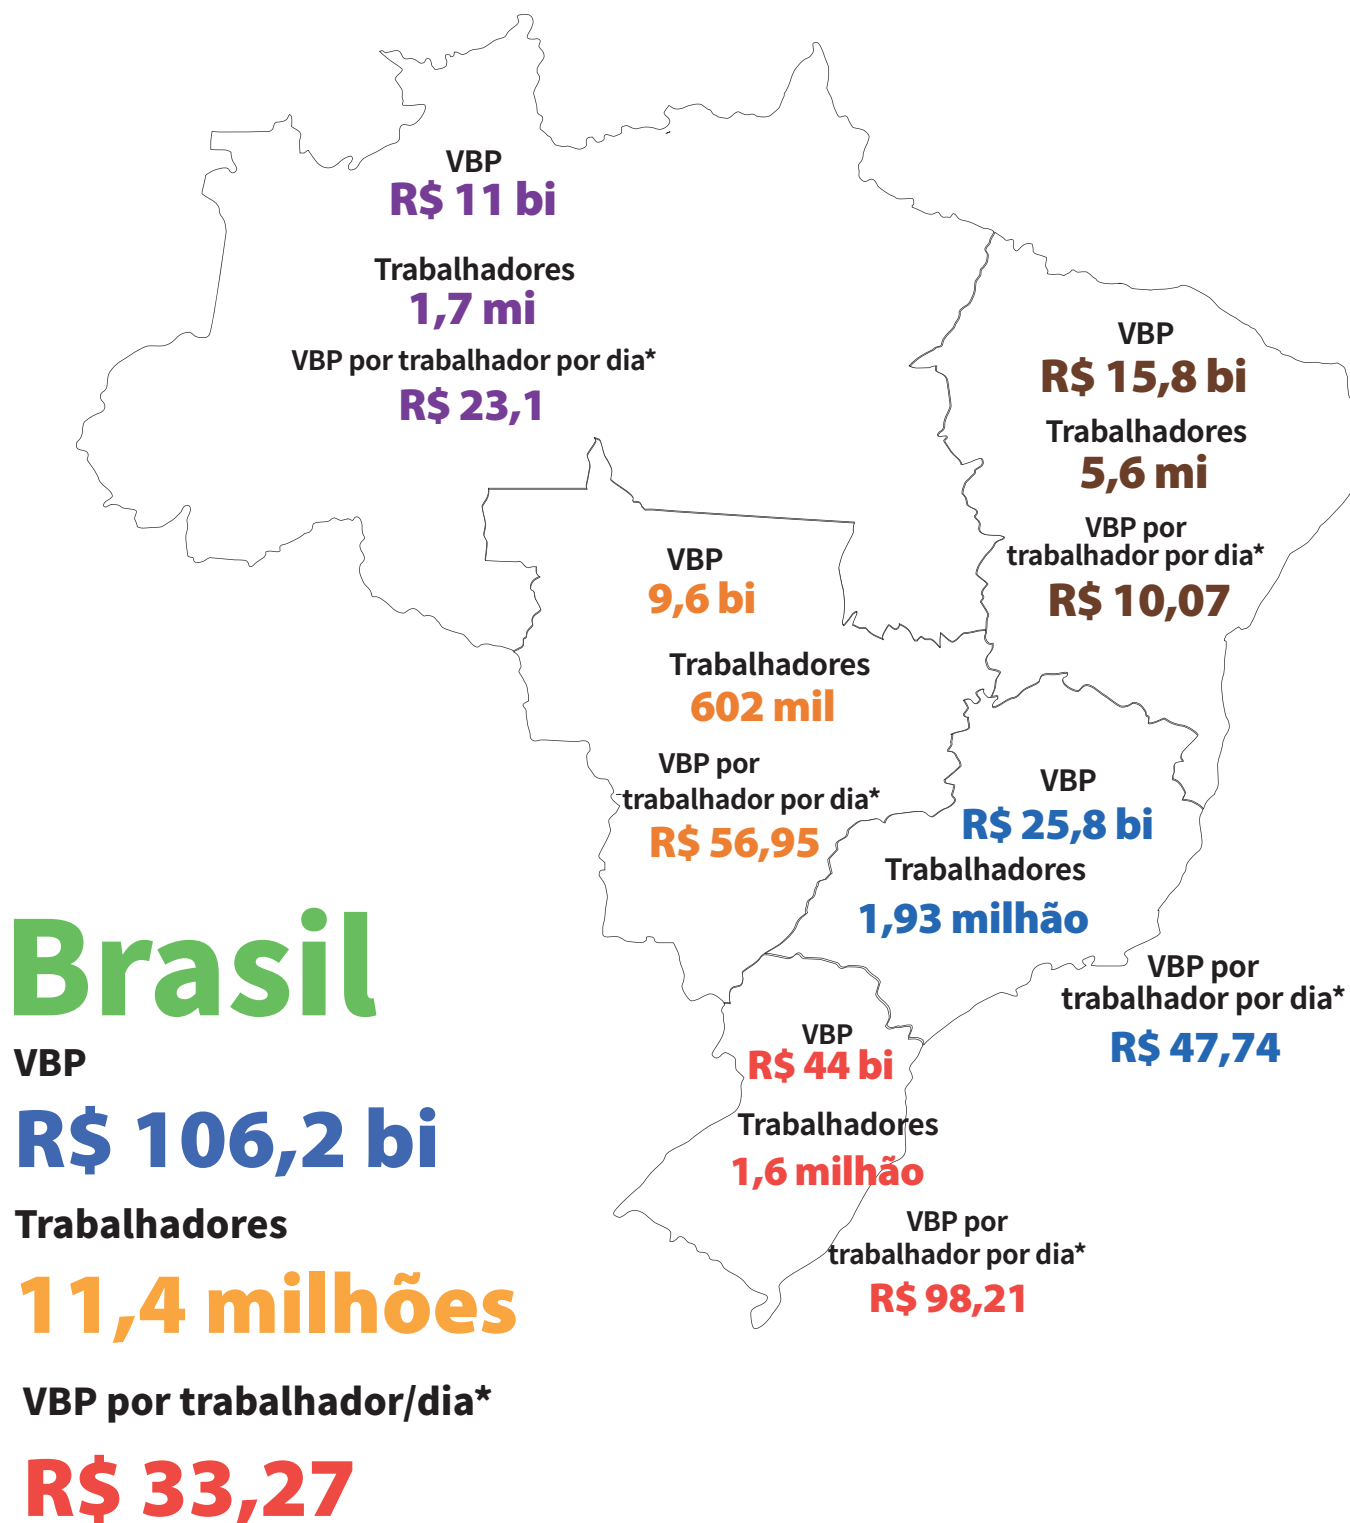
VBP
R$ 11 bi
Trabalhadores
1,7 mi
VBP por trabalhador por dia*
R$ 23,1

VBP
R$ 15,8 bi
Trabalhadores
5,6 mi
VBP por trabalhador por dia*
R$ 10,07

VBP
9,6 bi
Trabalhadores
602 mil
VBP por trabalhador por dia*
R$ 56,95

VBP
R$ 25,8 bi
Trabalhadores
1,93 milhão
VBP por trabalhador por dia*
R$ 47,74

VBP
R$ 44 bi
Trabalhadores
1,6 milhão
VBP por trabalhador por dia*
R$ 98,21

Brasil
VBP
R$ 106,2 bi
Trabalhadores
11,4 milhões
VBP por trabalhador/dia*
R$ 33,27